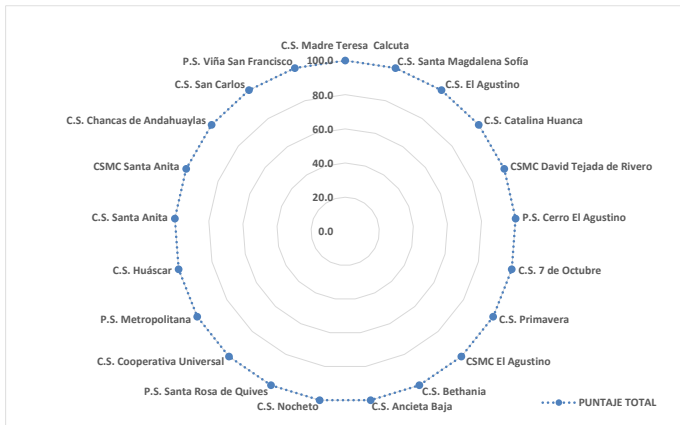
C.S. Madre Teresa Calcuta
C.S. Santa Magdalena Sofía
C.S. El Agustino
C.S. Catalina Huanca
CSMC David Tejada de Rivero
P.S. Cerro El Agustino
C.S. 7 de Octubre
C.S. Primavera
CSMC El Agustino
C.S. Bethania
C.S. Ancieta Baja
C.S. Nocheto
P.S. Santa Rosa de Quives
C.S. Cooperativa Universal
P.S. Metropolitana
C.S. Huáscar
C.S. Santa Anita
CSMC Santa Anita
C.S. Chancas de Andahuaylas
C.S. San Carlos
P.S. Viña San Francisco

100.0
80.0
60.0
40.0
20.0
0.0

PUNTAJE TOTAL